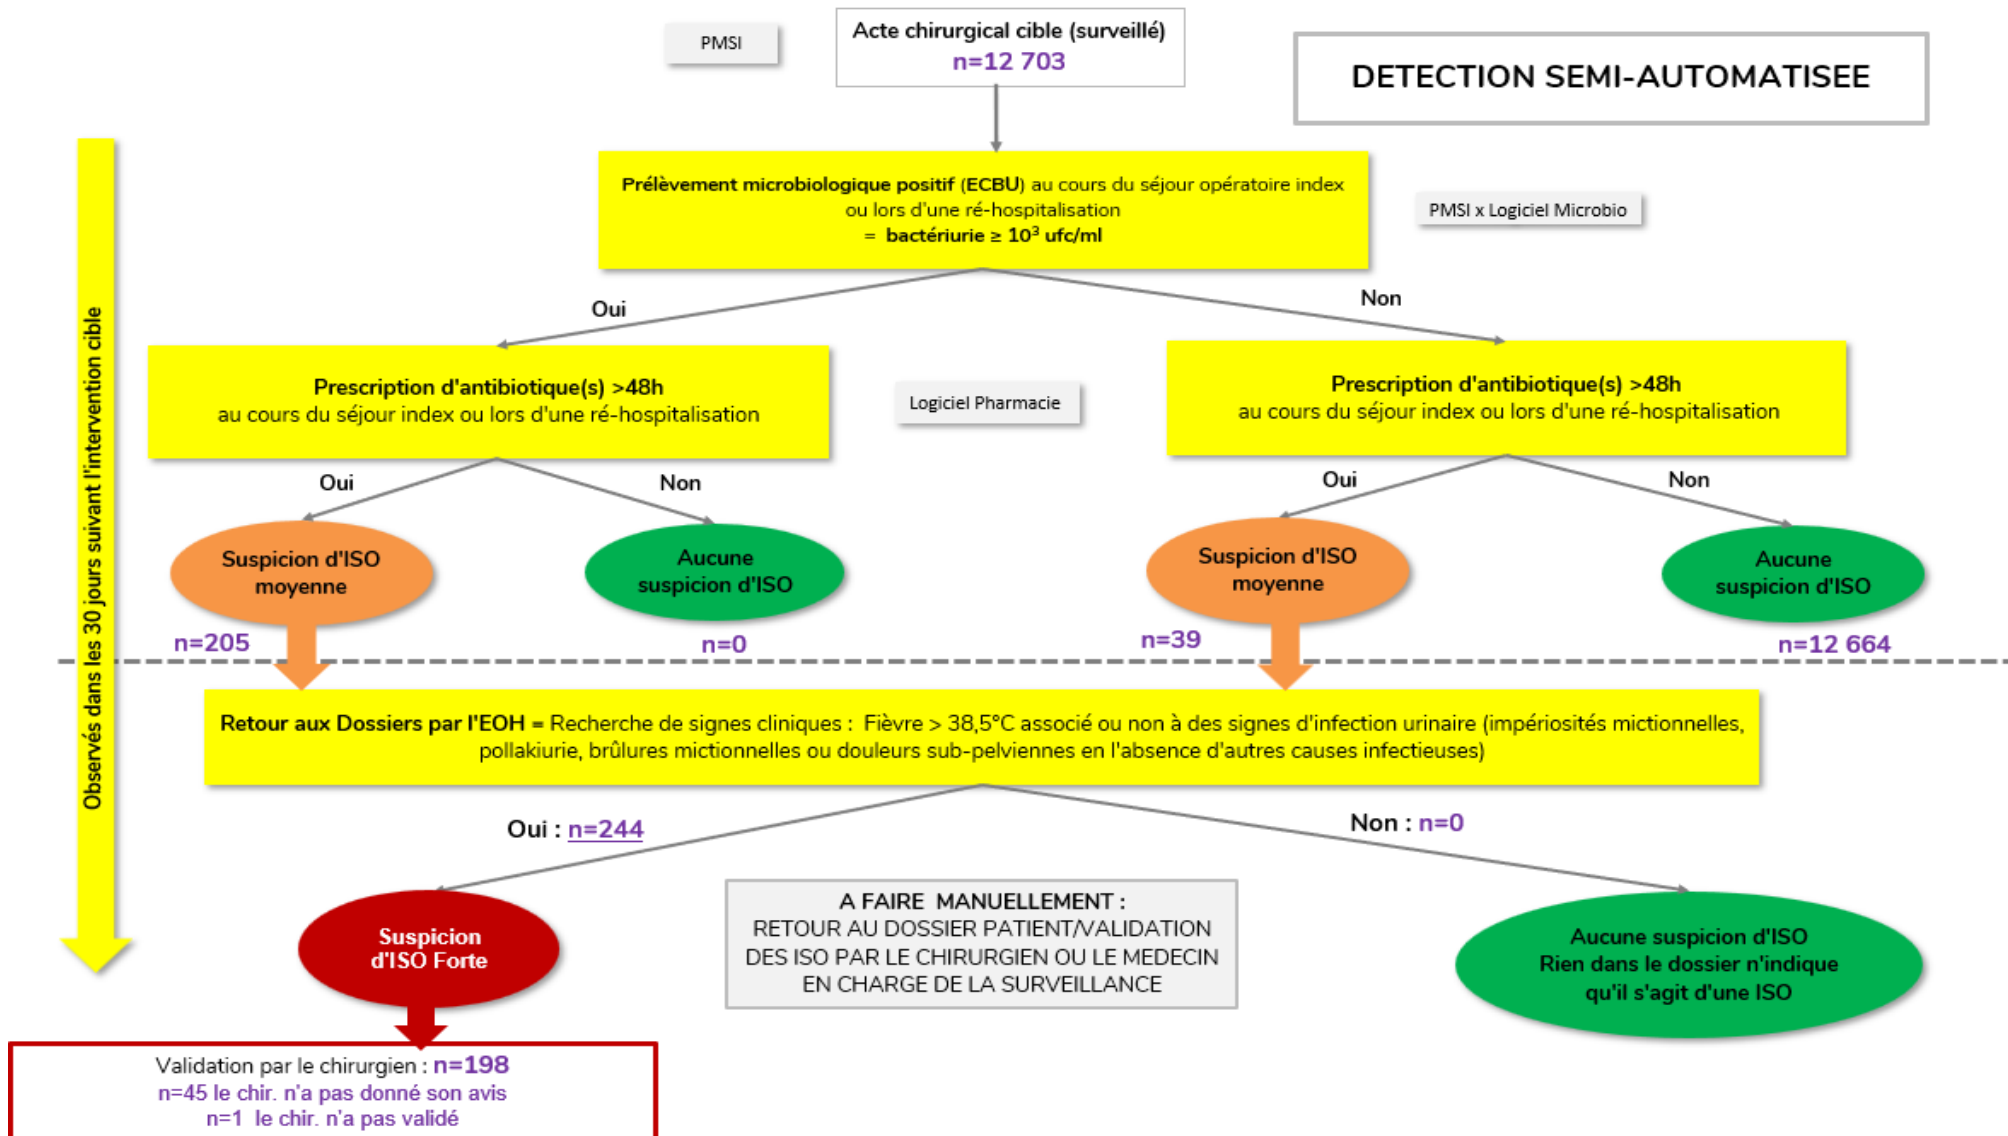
PMSI

Acte chirurgical cible (surveillé)
n=12 703

DETECTION SEMI-AUTOMATISEE

Observés dans les 30 jours suivant l'intervention cible

Prélèvement microbiologique positif (ECBU) au cours du séjour opératoire index ou lors d'une ré-hospitalisation
= bactériurie ≥ $10^3$ ufc/ml

PMSI x Logiciel Microbio

Oui

Non

Prescription d'antibiotique(s) >48h
au cours du séjour index ou lors d'une ré-hospitalisation

Logiciel Pharmacie

Prescription d'antibiotique(s) >48h
au cours du séjour index ou lors d'une ré-hospitalisation

Oui

Non

Oui

Non

Suspicion d'ISO moyenne

Aucune suspicion d'ISO

Suspicion d'ISO moyenne

Aucune suspicion d'ISO

n=205

n=0

n=39

n=12 664

Retour aux Dossiers par l'EOH = Recherche de signes cliniques : Fièvre > 38,5°C associé ou non à des signes d'infection urinaire (impériosités mictionnelles, pollakiurie, brûlures mictionnelles ou douleurs sub-pelviennes en l'absence d'autres causes infectieuses)

Oui : n=244

Non : n=0

Suspicion d'ISO Forte

A FAIRE MANUELLEMENT :
RETOUR AU DOSSIER PATIENT/VALIDATION DES ISO PAR LE CHIRURGIEN OU LE MEDECIN EN CHARGE DE LA SURVEILLANCE

Aucune suspicion d'ISO
Rien dans le dossier n'indique qu'il s'agit d'une ISO

Validation par le chirurgien : n=198
n=45 le chir. n'a pas donné son avis
n=1 le chir. n'a pas validé